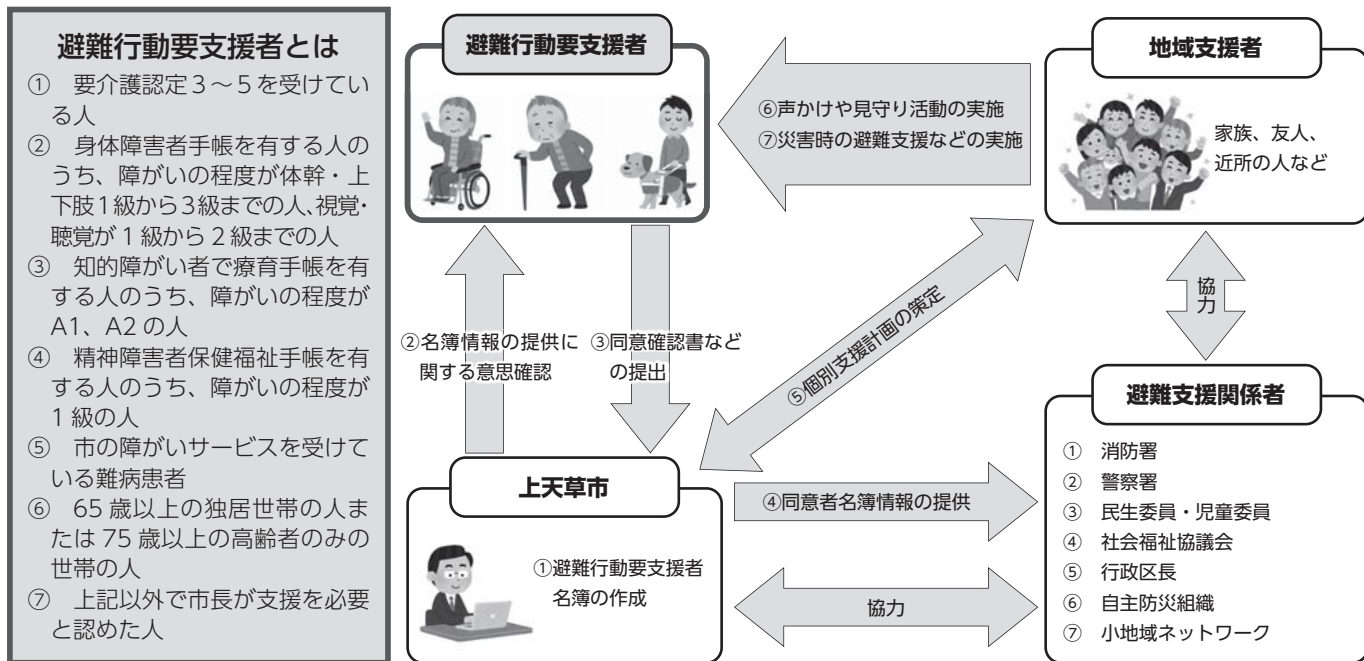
避難行動要支援者とは

① 要介護認定３～５を受けている人
② 身体障害者手帳を有する人のうち、障がいの程度が体幹・上下肢1級から3級までの人,視覚・聴覚が１級から２級までの人
③ 知的障がい者で療育手帳を有する人のうち、障がいの程度がA1、A2 の人
④ 精神障害者保健福祉手帳を有する人のうち、障がいの程度が１級の人
⑤ 市の障がいサービスを受けている難病患者
⑥ 65 歳以上の独居世帯の人または 75 歳以上の高齢者のみの世帯の人
⑦ 上記以外で市長が支援を必要と認めた人

避難行動要支援者

⑥声かけや見守り活動の実施
⑦災害時の避難支援などの実施

地域支援者

家族、友人、近所の人など

協力

②名簿情報の提供に関する意思確認

③同意確認書などの提出

⑤個別支援計画の策定

上天草市

①避難行動要支援者名簿の作成

④同意者名簿情報の提供

協力

避難支援関係者

① 消防署
② 警察署
③ 民生委員・児童委員
④ 社会福祉協議会
⑤ 行政区長
⑥ 自主防災組織
⑦ 小地域ネットワーク